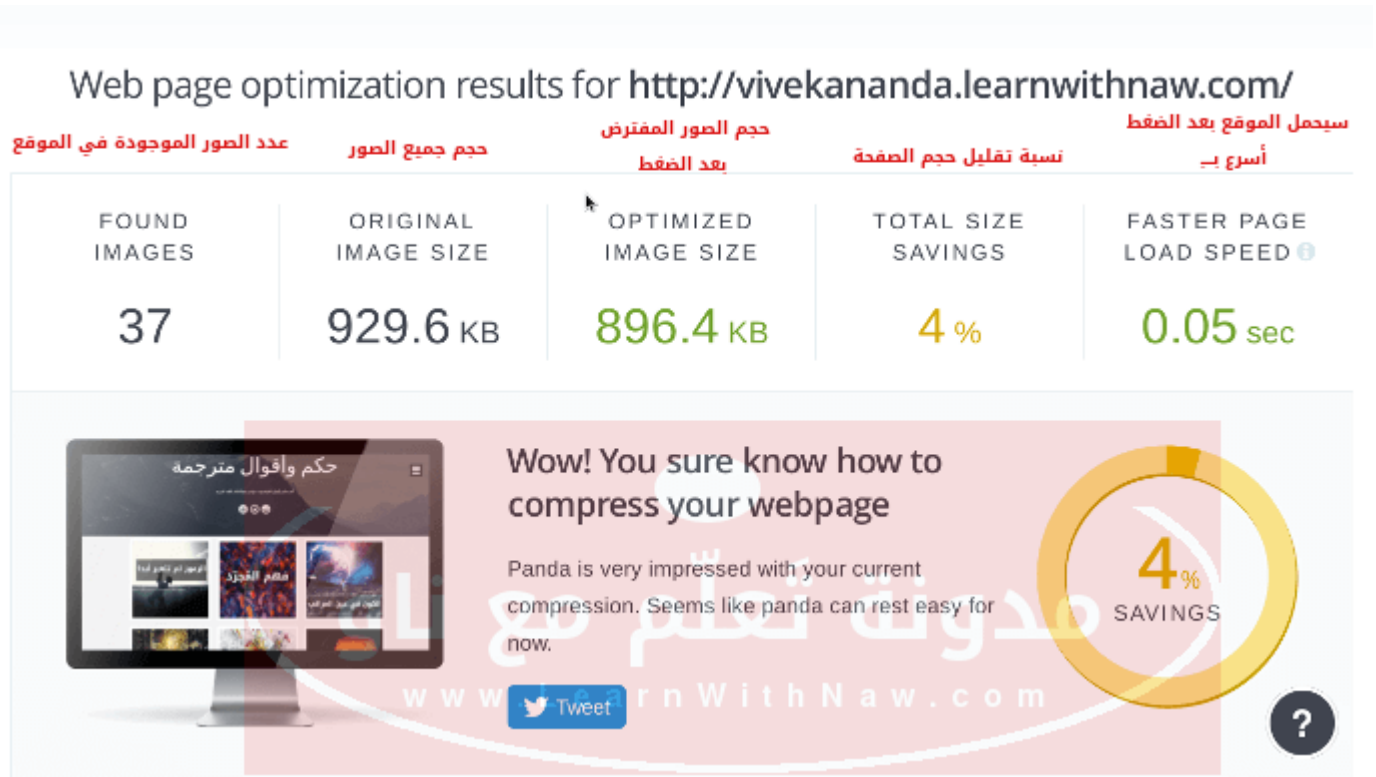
Web page optimization results for http://vivekananda.learnwithnaw.com/

عدد الصور الموجودة في الموقع

حجم جميع الصور

حجم الصور المفترض بعد الضغط

نسبة تقليل حجم الصفحة

سيحمل الموقع بعد الضغط أسرع بـ

| FOUND IMAGES | ORIGINAL IMAGE SIZE | OPTIMIZED IMAGE SIZE | TOTAL SIZE SAVINGS | FASTER PAGE LOAD SPEED |
|---|---|---|---|---|
| 37 | 929.6 KB | 896.4 KB | 4 % | 0.05 sec |

حكم وأقوال مترجمة

Wow! You sure know how to compress your webpage

Panda is very impressed with your current compression. Seems like panda can rest easy for now.

Tweet

4%
SAVINGS

?

مدونة تعلم مع ناو
www.LearnWithNaw.com